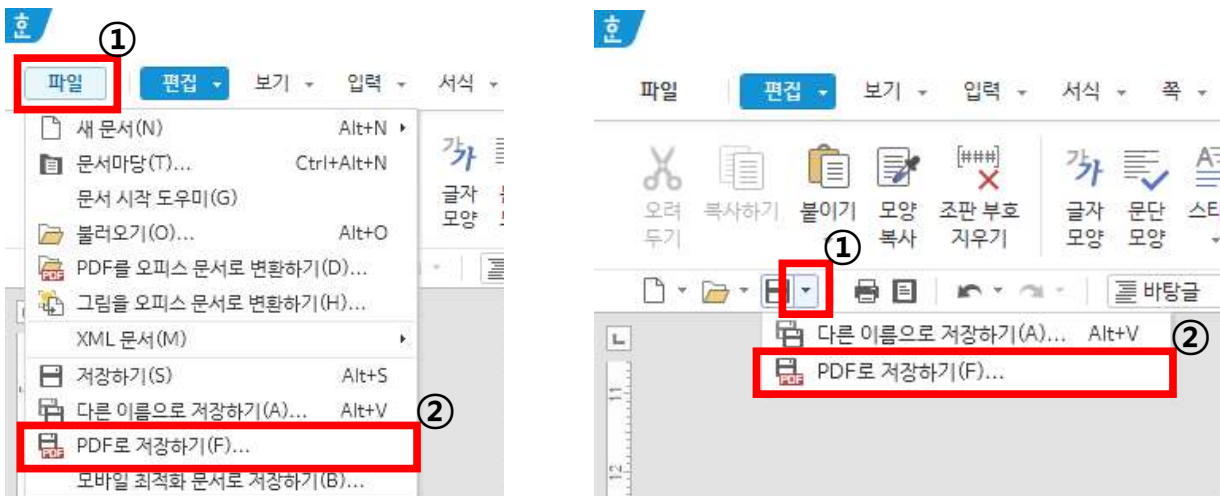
훈

①

파일 편집 보기 입력 서식

새 문서(N) Alt+N
문서마당(T)... Ctrl+Alt+N
문서 시작 도우미(G)
불러오기(O)... Alt+O
PDF를 오피스 문서로 변환하기(D)...
그림을 오피스 문서로 변환하기(H)...
XML 문서(M)
저장하기(S) Alt+S
다른 이름으로 저장하기(A)... Alt+V
②
PDF로 저장하기(F)...
모바일 최적화 문서로 저장하기(B)...

가 글자 모양

훈

파일 편집 보기 입력 서식 쪽

오려 두기 복사하기 붙이기 모양 복사 조판 부호 지우기 글자 모양 문단 모양 스타

①

바탕글

다른 이름으로 저장하기(A)... Alt+V
②
PDF로 저장하기(F)...